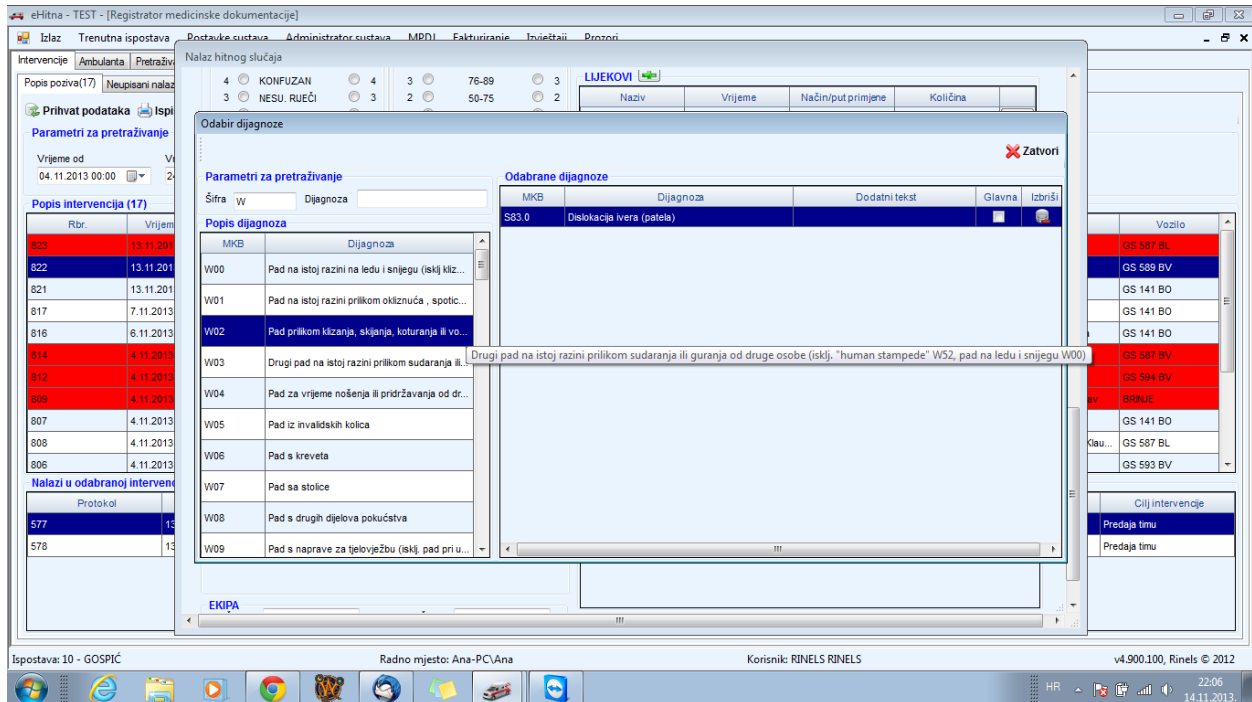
eHitna - TEST - [Registrator medicinske dokumentacije]

Izlaz Trenutna ispostava Postavke sustava Administrator sustava MPDJ Fakturiranje Izvještaji Prozori

Intervencije Ambulanta Pretraživ

Popis poziva(17) Neupisani nalaz

Prihvat podataka Ispi

Parametri za pretraživanje

Vrijeme od
04.11.2013 00:00

Popis intervencija (17)

| Rbr. | Vrijem |
|---|---|
| 823 | 13.11.201 |
| 822 | 13.11.201 |
| 821 | 13.11.201 |
| 817 | 7.11.2013 |
| 816 | 6.11.2013 |
| 814 | 4.11.2013 |
| 812 | 4.11.2013 |
| 809 | 4.11.2013 |
| 807 | 4.11.2013 |
| 808 | 4.11.2013 |
| 806 | 4.11.2013 |

Nalazi u odabranoj intervenc

| Protokol | |
|---|---|
| 577 | 13 |
| 578 | 13 |

Nalaz hitnog slučaja

4 KONFUZAN 4 3 76-89 3
3 NESU. RIJEČI 3 2 50-75 2

LIJEKOVI

| Naziv | Vrijeme | Način/put primjene | Količina |
|---|---|---|---|

Odabir dijagnoze

Zatvori

Parametri za pretraživanje

Šifra W Dijagnoza

Popis dijagnoza

| MKB | Dijagnoza |
|---|---|
| W00 | Pad na istoj razini na ledu i snijegu (isklj kliz... |
| W01 | Pad na istoj razini prilikom okliznuća , spotic... |
| W02 | Pad prilikom klizanja, skijanja, koturanja ili vo... |
| W03 | Drugi pad na istoj razini prilikom sudaranja ili... |
| W04 | Pad za vrijeme nošenja ili pridržavanja od dr... |
| W05 | Pad iz invalidskih kolica |
| W06 | Pad s kreveta |
| W07 | Pad sa stolice |
| W08 | Pad s drugih dijelova pokućstva |
| W09 | Pad s naprave za tjelovježbu (isklj. pad pri u... |

Drugi pad na istoj razini prilikom sudaranja ili guranja od druge osobe (isklj. "human stampede" W52, pad na ledu i snijegu W00)

Odabrane dijagnoze

| MKB | Dijagnoza | Dodatni tekst | Glavna | Izbriši |
|---|---|---|---|---|
| S83.0 | Dislokacija ivera (patela) | | | |

EKIPA

| Vozilo |
|---|
| GS 587 BL |
| GS 589 BV |
| GS 141 BO |
| GS 141 BO |
| GS 141 BO |
| GS 587 BV |
| GS 594 BV |
| BRINJE |
| GS 141 BO |
| GS 587 BL |
| GS 593 BV |

av
Klau...

| Cilj intervencije |
|---|
| Predaja timu |
| Predaja timu |

Ispostava: 10 - GOSPIĆ Radno mjesto: Ana-PC\Ana Korisnik: RINELS RINELS v4.900.100, Rinels © 2012

HR 22:06 14.11.2013.